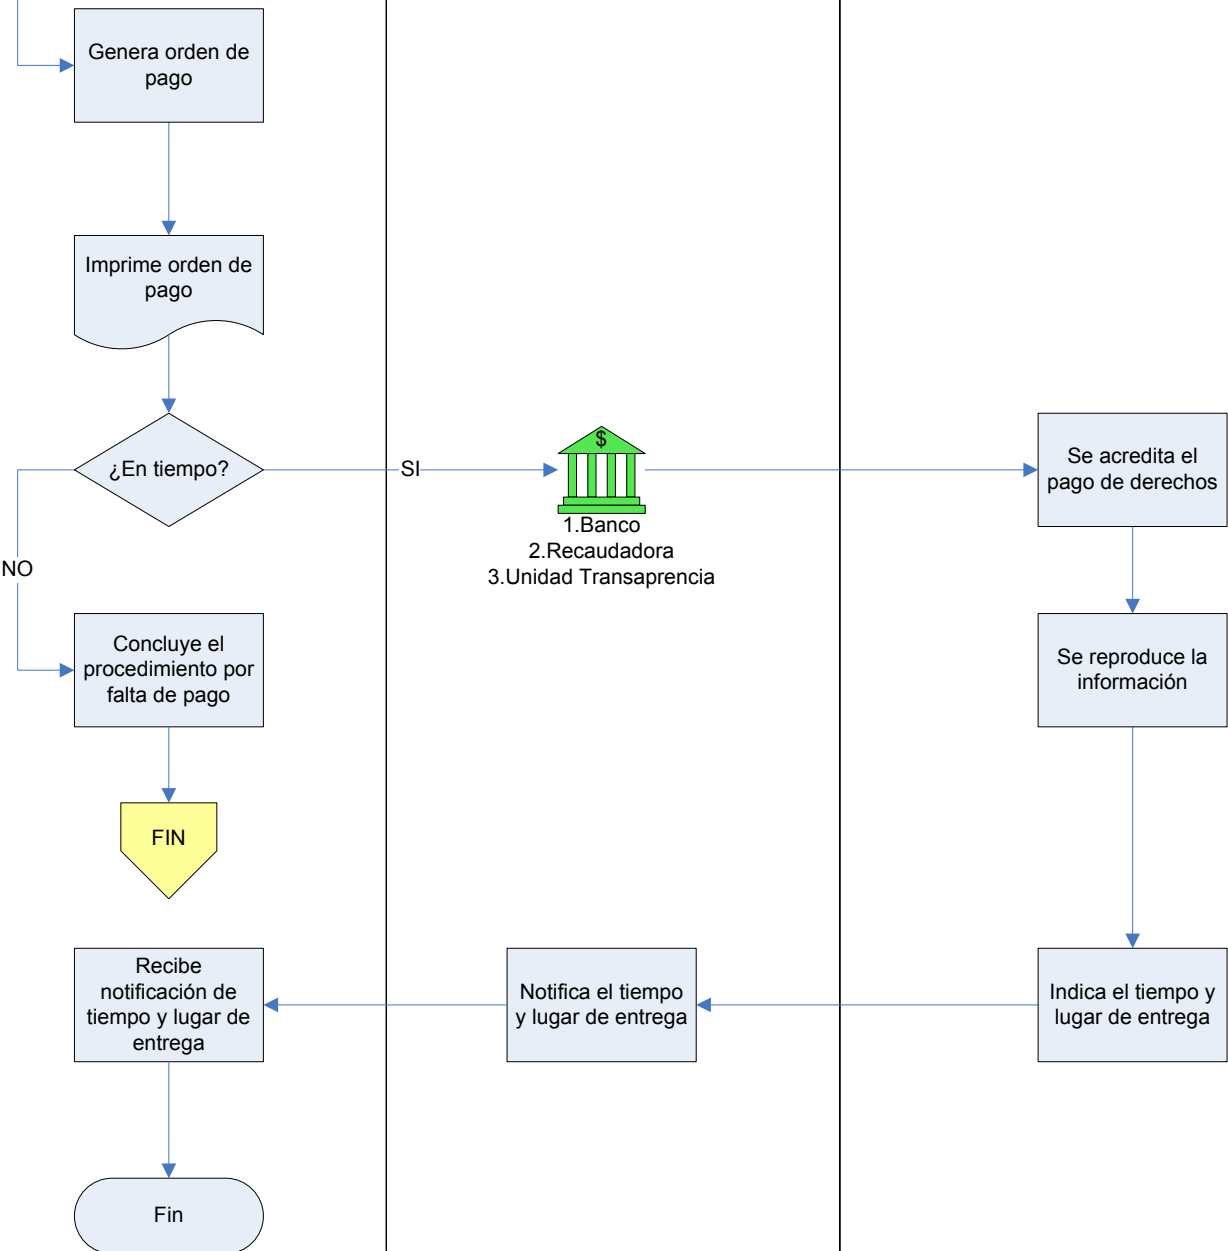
Genera orden de pago

Imprime orden de pago

¿En tiempo?

SI

$

1.Banco
2.Recaudadora
3.Unidad Transaprencia

Se acredita el pago de derechos

NO

Concluye el procedimiento por falta de pago

Se reproduce la información

FIN

Recibe notificación de tiempo y lugar de entrega

Notifica el tiempo y lugar de entrega

Indica el tiempo y lugar de entrega

Fin